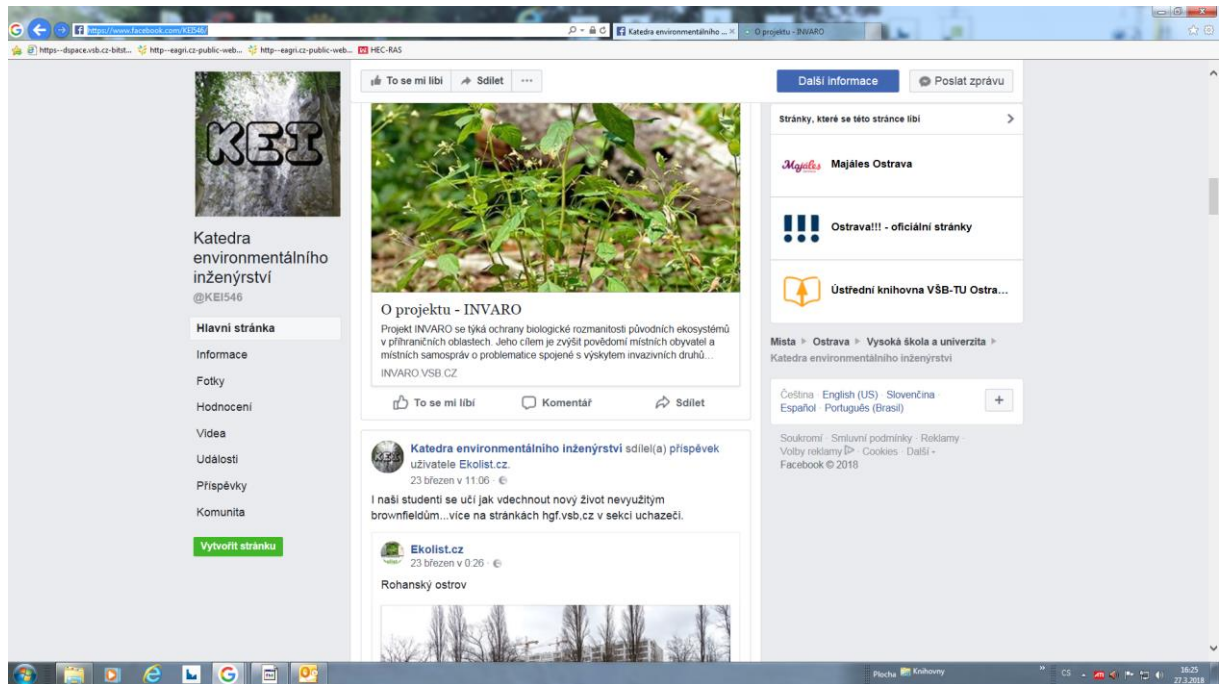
https://www.facebook.com/KEI546/

Katedra environmentálního ... × O projektu - INVARO

https--dspace.vsb.cz-bitst... http--eagri.cz-public-web... http--eagri.cz-public-web... HEC-RAS

To se mi líbí Sdílet ···

Další informace Poslat zprávu

KEI

Katedra environmentálního inženýrství
@KEI546

Hlavní stránka
Informace
Fotky
Hodnocení
Videa
Události
Příspěvky
Komunita

Vytvořit stránku

O projektu - INVARO
Projekt INVARO se týká ochrany biologické rozmanitosti původních ekosystémů v příhraničních oblastech. Jeho cílem je zvýšit povědomí místních obyvatel a místních samospráv o problematice spojené s výskytem invazivních druhů...
INVARO.VSB.CZ

To se mi líbí Komentář Sdílet

Katedra environmentálního inženýrství sdílel(a) příspěvek uživatele Ekolist.cz.
23 březen v 11:06 ·

I naši studenti se učí jak vdechnout nový život nevyužitým brownfieldům...více na stránkách hgf.vsb,cz v sekci uchazeči.

Ekolist.cz
23 březen v 0:26 ·

Rohanský ostrov

Stránky, které se této stránce líbí

Majáles Majáles Ostrava

Ostrava!!! - oficiální stránky

Ústřední knihovna VŠB-TU Ostra...

Místa ▸ Ostrava ▸ Vysoká škola a univerzita ▸ Katedra environmentálního inženýrství ▸

Čeština · English (US) · Slovenčina · Español · Português (Brasil)

+

Soukromí · Smluvní podmínky · Reklamy · Volby reklamy · Cookies · Další · Facebook © 2018

Plocha Knihovny

CS

16:25
27.3.2018